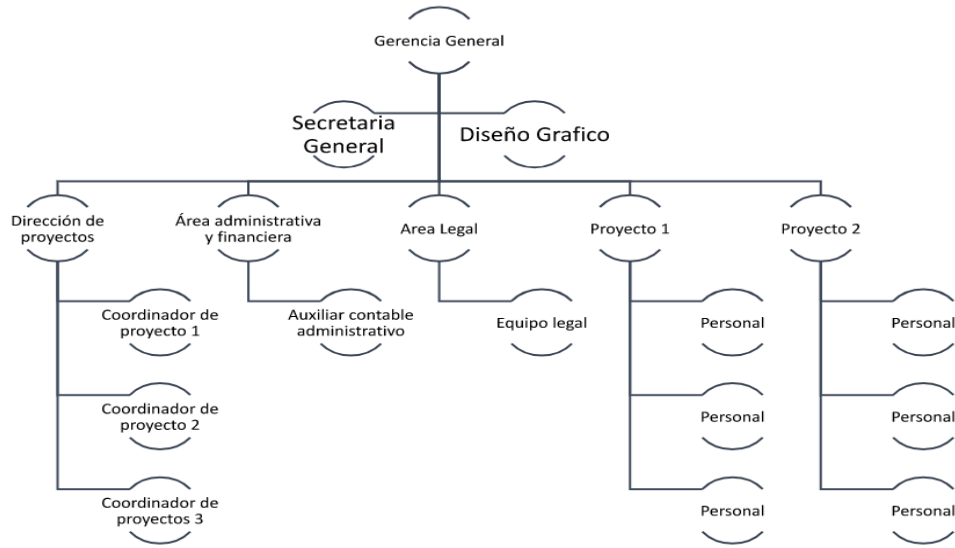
Gerencia General

Secretaria General

Diseño Grafico

Dirección de proyectos

Área administrativa y financiera

Area Legal

Proyecto 1

Proyecto 2

Coordinador de proyecto 1

Coordinador de proyecto 2

Coordinador de proyectos 3

Auxiliar contable administrativo

Equipo legal

Personal

Personal

Personal

Personal

Personal

Personal